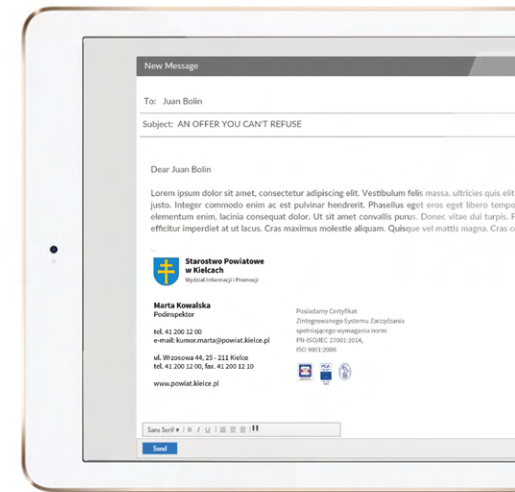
New Message

To: Juan Bolin

Subject: AN OFFER YOU CAN'T REFUSE

Dear Juan Bolin

Lorem ipsum dolor sit amet, consectetur adipiscing elit. Vestibulum felis massa, ultricies quis elit justo. Integer commodo enim ac est pulvinar hendrerit. Phasellus eget eros eget libero tempo elementum enim, lacinia consequat dolor. Ut sit amet convallis purus. Donec vitae dui turpis. F efficitur imperdiet at ut lacus. Cras maximus molestie aliquam. Quisque vel mattis magna. Cras c

Starostwo Powiatowe w Kielcach
Wydział Informacji i Promocji

Marta Kowalska
Podinspektor

tel. 41 200 12 00
e-mail: kumor.marta@powiat.kielce.pl

ul. Wrzosowa 44, 25 - 211 Kielce
tel. 41 200 12 00, fax. 41 200 12 10

www.powiat.kielce.pl

Posiadamy Certyfikat
Zintegrowanego Systemu Zarządzania
spełniającego wymagania norm
PN-ISO/IEC 27001:2014,
ISO 9001:2008

Sans Serif ▾ B I U

Send